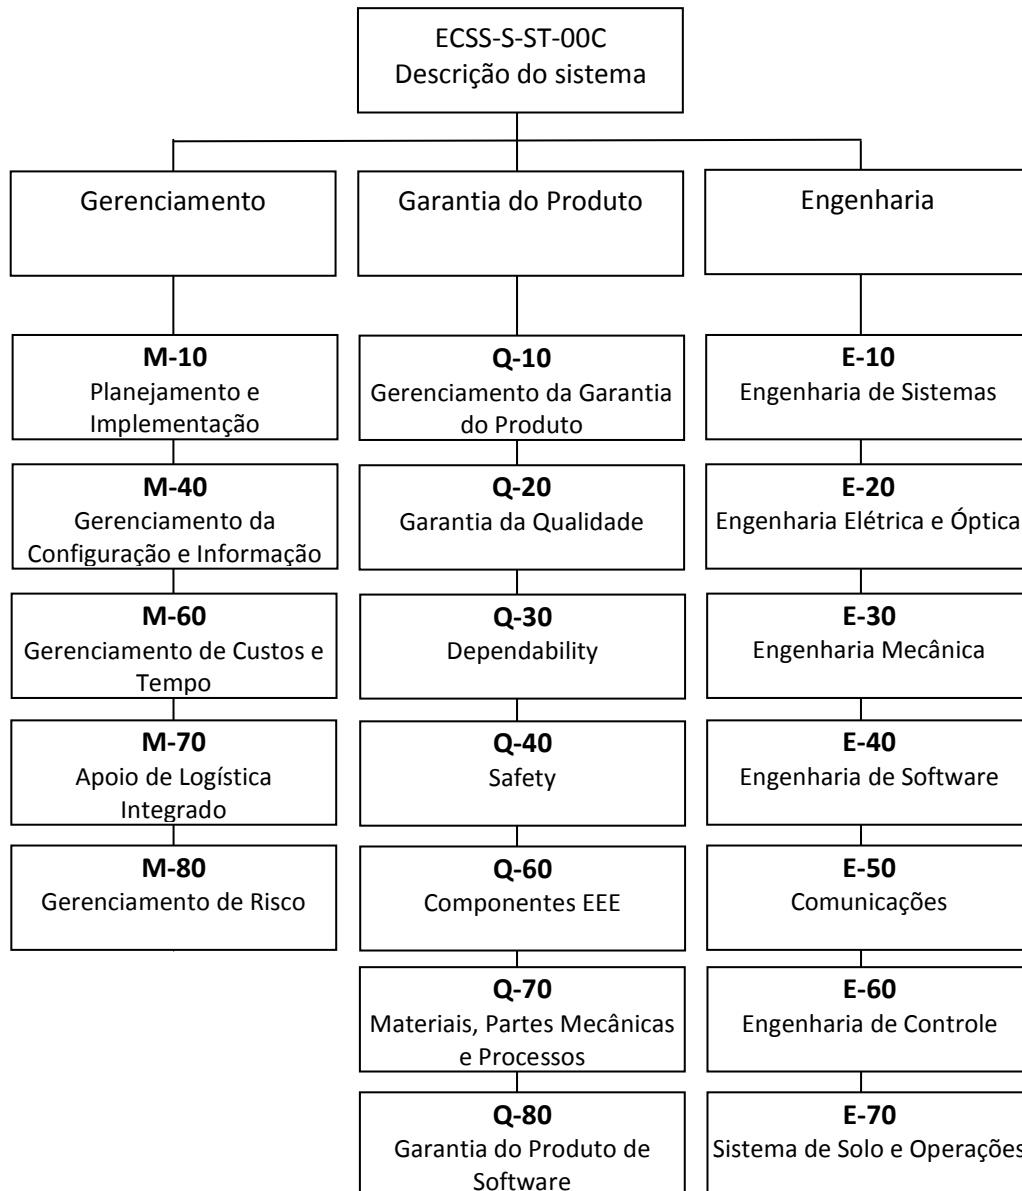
ECSS-S-ST-00C
Descrição do sistema

Gerenciamento

Garantia do Produto

Engenharia

M-10
Planejamento e Implementação

M-40
Gerenciamento da Configuração e Informação

M-60
Gerenciamento de Custos e Tempo

M-70
Apoio de Logística Integrado

M-80
Gerenciamento de Risco

Q-10
Gerenciamento da Garantia do Produto

Q-20
Garantia da Qualidade

Q-30
Dependability

Q-40
Safety

Q-60
Componentes EEE

Q-70
Materiais, Partes Mecânicas e Processos

Q-80
Garantia do Produto de Software

E-10
Engenharia de Sistemas

E-20
Engenharia Elétrica e Óptica

E-30
Engenharia Mecânica

E-40
Engenharia de Software

E-50
Comunicações

E-60
Engenharia de Controle

E-70
Sistema de Solo e Operações